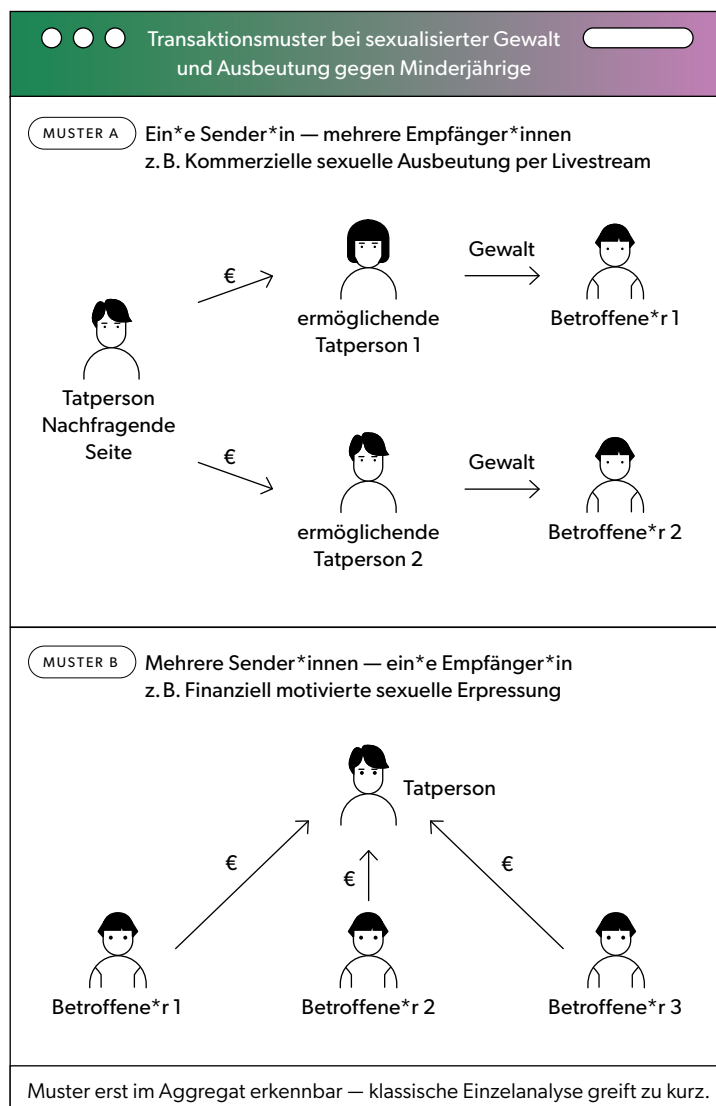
Transaktionsmuster bei sexualisierter Gewalt und Ausbeutung gegen Minderjährige

MUSTER A Ein*e Sender*in — mehrere Empfänger*innen
z. B. Kommerzielle sexuelle Ausbeutung per Livestream

€

Gewalt

Tatperson
Nachfragende
Seite

ermöglichende
Tatperson 1

Betroffene*r 1

€

Gewalt

ermöglichende
Tatperson 2

Betroffene*r 2

MUSTER B Mehrere Sender*innen — ein*e Empfänger*in
z. B. Finanziell motivierte sexuelle Erpressung

Tatperson

€

€

€

Betroffene*r 1

Betroffene*r 2

Betroffene*r 3

Muster erst im Aggregat erkennbar — klassische Einzelanalyse greift zu kurz.